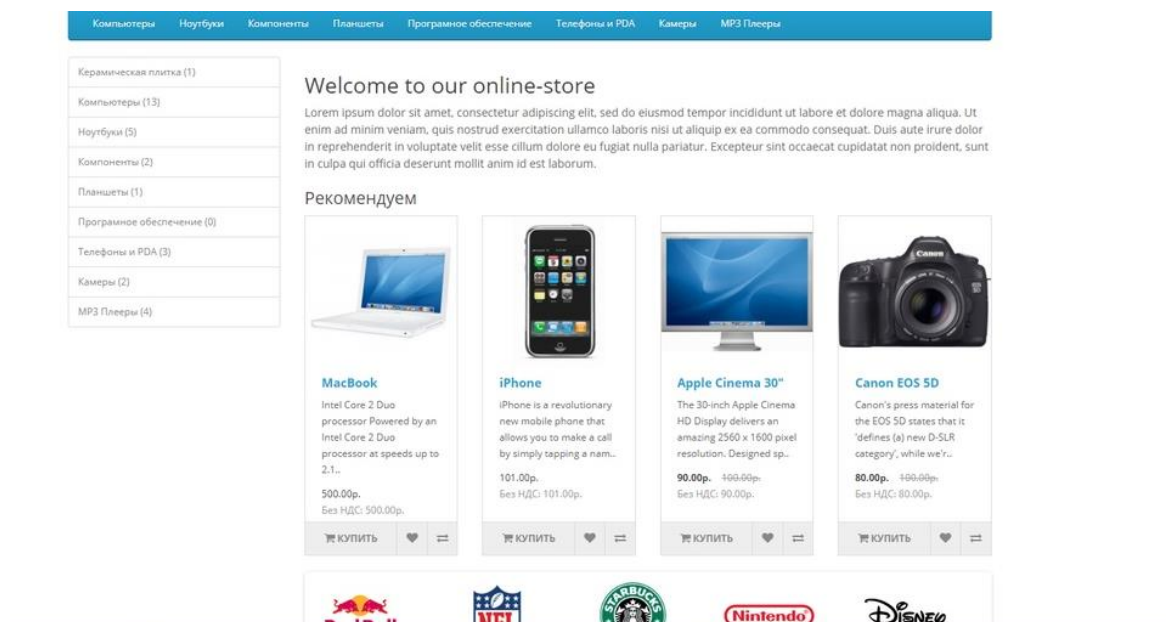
Компьютеры Ноутбуки Компоненты Планшеты Програмное обеспечение Телефоны и PDA Камеры MP3 Плееры

Керамическая плитка (1)
Компьютеры (13)
Ноутбуки (5)
Компоненты (2)
Планшеты (1)
Програмное обеспечение (0)
Телефоны и PDA (3)
Камеры (2)
MP3 Плееры (4)

Welcome to our online-store

Lorem ipsum dolor sit amet, consectetur adipiscing elit, sed do eiusmod tempor incididunt ut labore et dolore magna aliqua. Ut enim ad minim veniam, quis nostrud exercitation ullamco laboris nisi ut aliquip ex ea commodo consequat. Duis aute irure dolor in reprehenderit in voluptate velit esse cillum dolore eu fugiat nulla pariatur. Excepteur sint occaecat cupidatat non proident, sunt in culpa qui officia deserunt mollit anim id est laborum.

Рекомендуем

MacBook
Intel Core 2 Duo processor Powered by an Intel Core 2 Duo processor at speeds up to 2.1..
500.00р.
Без НДС: 500.00р.
КУПИТЬ

iPhone
iPhone is a revolutionary new mobile phone that allows you to make a call by simply tapping a nam..
101.00р.
Без НДС: 101.00р.
КУПИТЬ

Apple Cinema 30"
The 30-inch Apple Cinema HD Display delivers an amazing 2560 x 1600 pixel resolution. Designed sp..
90.00р. 100.00р.
Без НДС: 90.00р.
КУПИТЬ

Canon EOS 5D
Canon's press material for the EOS 5D states that it 'defines (a) new D-SLR category', while we'r..
80.00р. 100.00р.
Без НДС: 80.00р.
КУПИТЬ

Red Bull NFL STARBUCKS Nintendo Disney